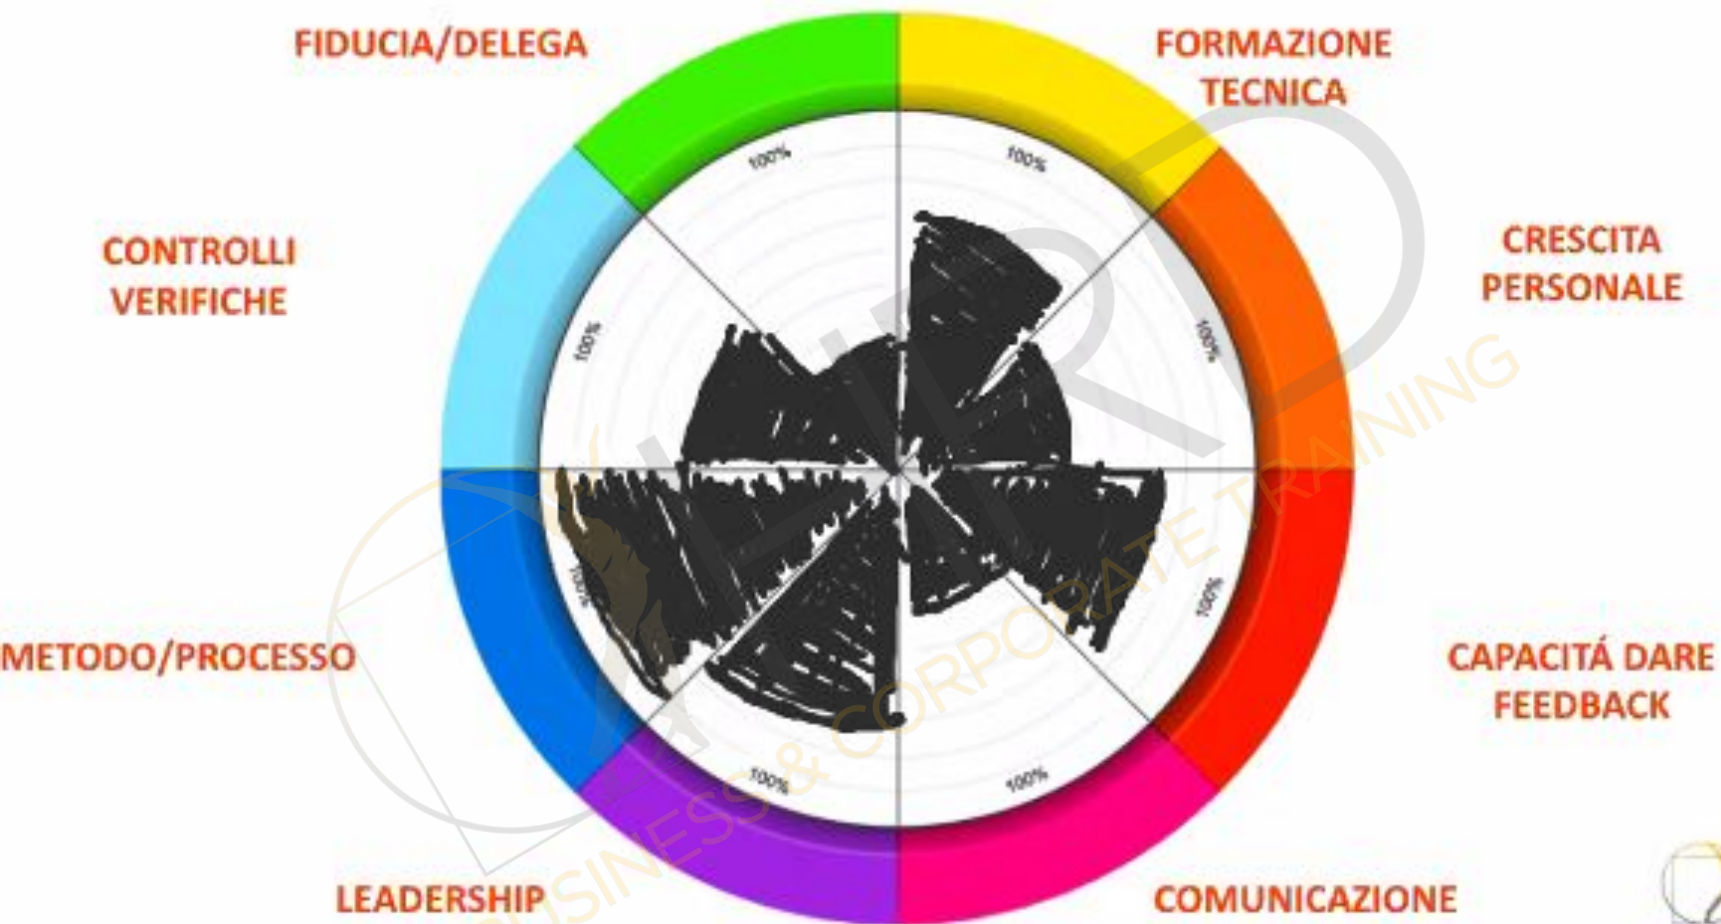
FIDUCIA/DELEGA

FORMAZIONE TECNICA

CONTROLLI VERIFICHE

CRESCITA PERSONALE

METODO/PROCESSO

CAPACITÁ DARE FEEDBACK

LEADERSHIP

COMUNICAZIONE

100%

100%

100%

100%

100%

100%

100%

100%

BUSINESS & CORPORATE TRAINING